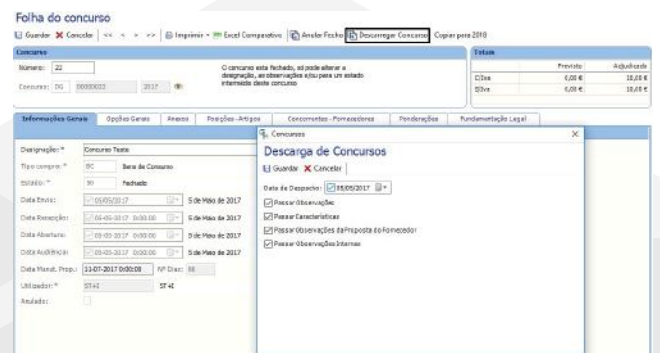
Folha do concurso

Guardar  Cancelar  << < > >>  Imprimir  Excel Comparativo  Anular Fecho  Descarregar Concurso  Copiar para 2018

Concurso

Número: 22

Concurso: DG 00000022 2017

O concurso está fechado, só pode alterar a designação, as observações e/ou para um estado intermédio deste concurso

Totais

| | Previsto | Adjudicado |
|---|---|---|
| C/Iva | 0,00 € | 10,00 € |
| S/Iva | 0,00 € | 10,00 € |

Informações Gerais | Opções Gerais | Anexos | Posições - Artigos | Concorrentes - Fornecedores | Ponderações | Fundamentação Legal

Designação: * Concurso Teste

Tipo compra: * BC Bens de Consumo

Estado: * 30 Fechado

Data Envio: 05/05/2017 5 de Maio de 2017

Data Receção: 05-05-2017 0:00:00 5 de Maio de 2017

Data Abertura: 05-05-2017 0:00:00 5 de Maio de 2017

Data Audiência: 05-05-2017 0:00:00 5 de Maio de 2017

Data Manut. Prop.: 11-07-2017 0:00:00 Nº Dias: 66

Utilizador: * ST-I ST-I

Anulado:

Concursos

Descarga de Concursos

Guardar  Cancelar

Data de Despacho: 05/05/2017

Passar Observações

Passar Características

Passar Observações da Proposta do Fornecedor

Passar Observações Internas